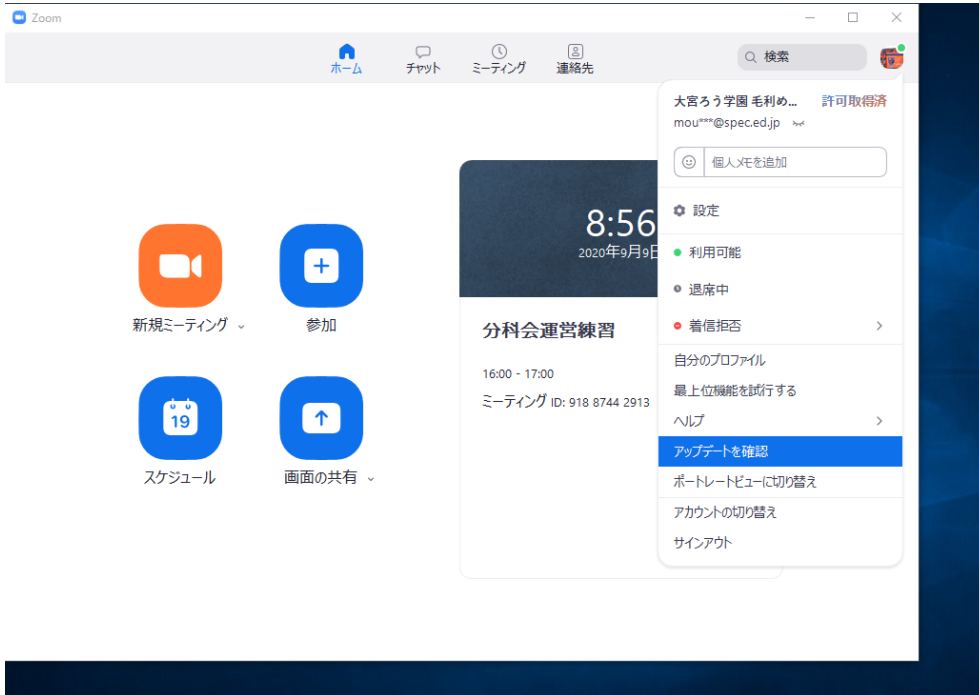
Zoom

ホーム
チャット
ミーティング
連絡先

検索

大宮ろう学園 毛利め...
許可取得済
mou***@spec.ed.jp

個人メモを追加

設定

利用可能

退席中

着信拒否

自分のプロファイル

最上位機能を試行する

ヘルプ

アップデートを確認

ポートレートビューに切り替え

アカウントの切り替え

サインアウト

新規ミーティング

参加

19

スケジュール

画面の共有

8:56

2020年9月9日

分科会運営練習

16:00 - 17:00

ミーティング ID: 918 8744 2913